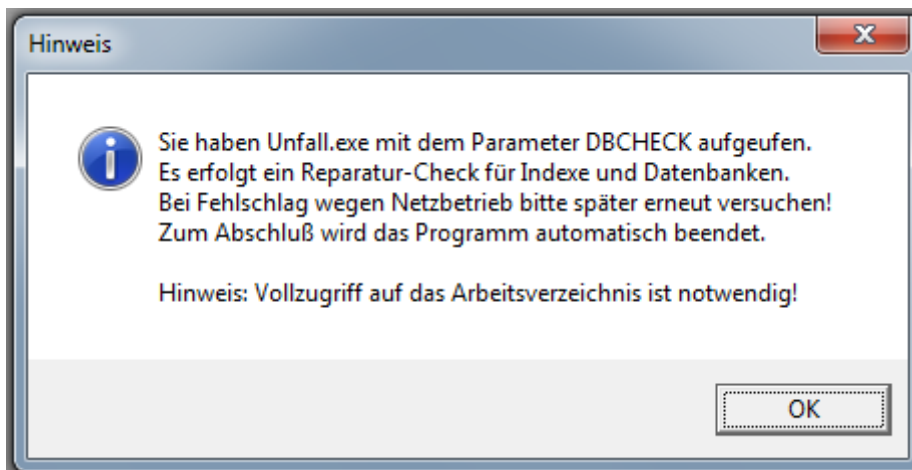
Hinweis

Sie haben Unfall.exe mit dem Parameter DBCHECK aufgeufen.
Es erfolgt ein Reparatur-Check für Indexe und Datenbanken.
Bei Fehlschlag wegen Netzbetrieb bitte später erneut versuchen!
Zum Abschluß wird das Programm automatisch beendet.

Hinweis: Vollzugriff auf das Arbeitsverzeichnis ist notwendig!

OK